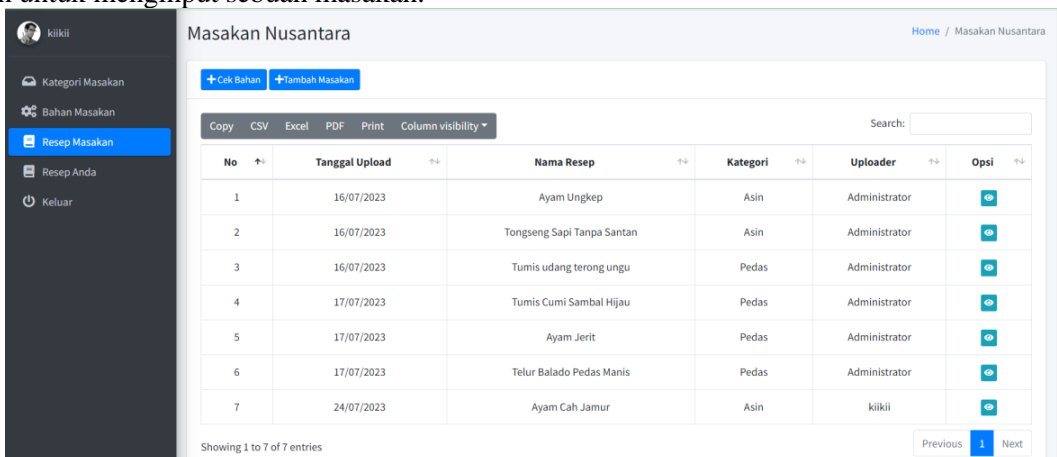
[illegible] untuk mengumpat sebuah masakan.

kiikii

Kategori Masakan
Bahan Masakan
Resep Masakan
Resep Anda
Keluar

Masakan Nusantara

Home / Masakan Nusantara

+ Cek Bahan  +Tambah Masakan

Copy  CSV  Excel  PDF  Print  Column visibility

Search:

| No | Tanggal Upload | Nama Resep | Kategori | Uploader | Opsi |
|---|---|---|---|---|---|
| 1 | 16/07/2023 | Ayam Ungkep | Asin | Administrator | |
| 2 | 16/07/2023 | Tongseng Sapi Tanpa Santan | Asin | Administrator | |
| 3 | 16/07/2023 | Tumis udang terong ungu | Pedas | Administrator | |
| 4 | 17/07/2023 | Tumis Cumi Sambal Hijau | Pedas | Administrator | |
| 5 | 17/07/2023 | Ayam Jerit | Pedas | Administrator | |
| 6 | 17/07/2023 | Telur Balado Pedas Manis | Pedas | Administrator | |
| 7 | 24/07/2023 | Ayam Cah Jamur | Asin | kiikii | |

Showing 1 to 7 of 7 entries

Previous  1  Next